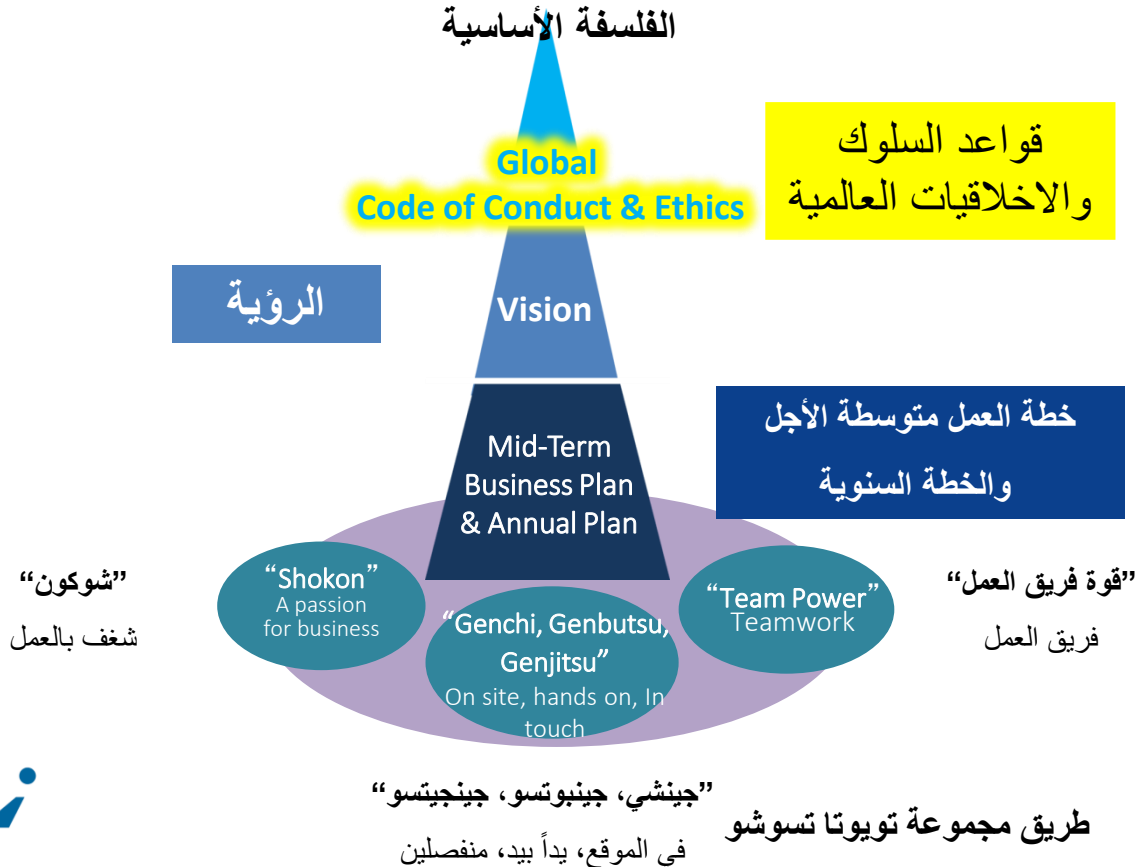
الفلسفة الأساسية

Global
Code of Conduct & Ethics

قواعد السلوك والاخلاقيات العالمية

الرؤية

Vision

Mid-Term Business Plan & Annual Plan

خطة العمل متوسطة الأجل والخطة السنوية

"شوكون"
شغف بالعمل

"Shokon"
A passion for business

"Genchi, Genbutsu, Genjitsu"
On site, hands on, In touch

"Team Power"
Teamwork

"قوة فريق العمل"
فريق العمل

"جينشي، جينبوتسو، جينجيتسو"
في الموقع، يداً بيد، منفصلين

طريق مجموعة تويوتا تسوشو